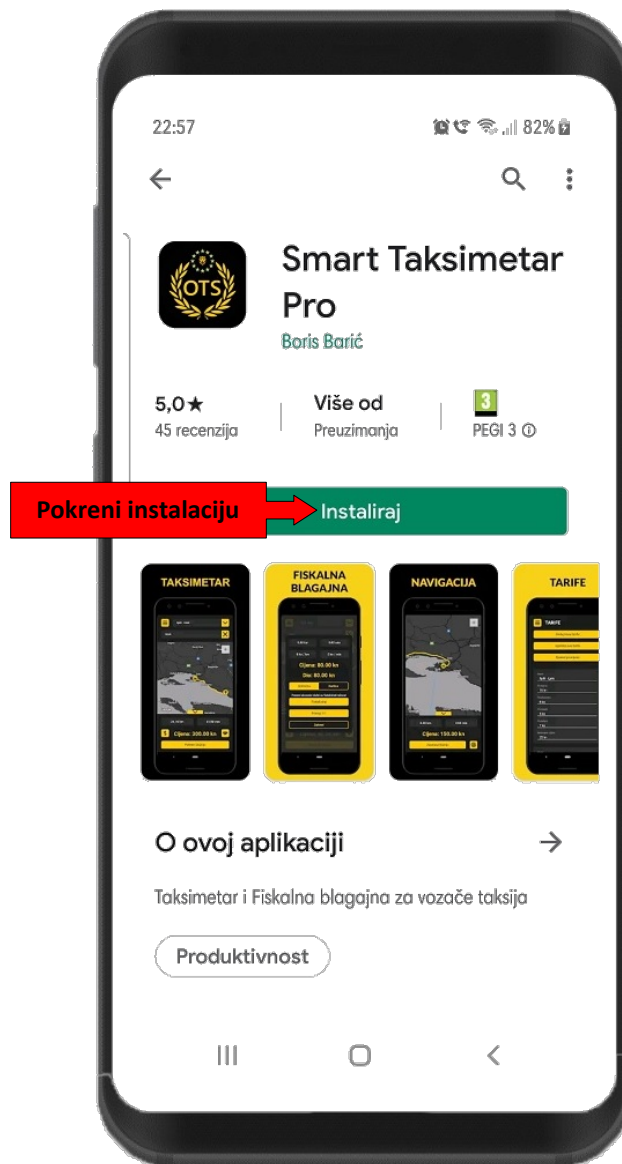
22:57

82%

Smart Taksimetar Pro

Boris Barić

OTS

5,0★
45 recenzija

Više od
Preuzimanja

3
PEGI 3 ⓘ

Pokreni instalaciju

Instaliraj

TAKSIMETAR

Cijena: 300.00 kn

FISKALNA BLAGAJNA

Cijena: 80.00 kn

NAVIGACIJA

TARIFE

O ovoj aplikaciji

Taksimetar i Fiskalna blagajna za vozače taksija

Produktivnost